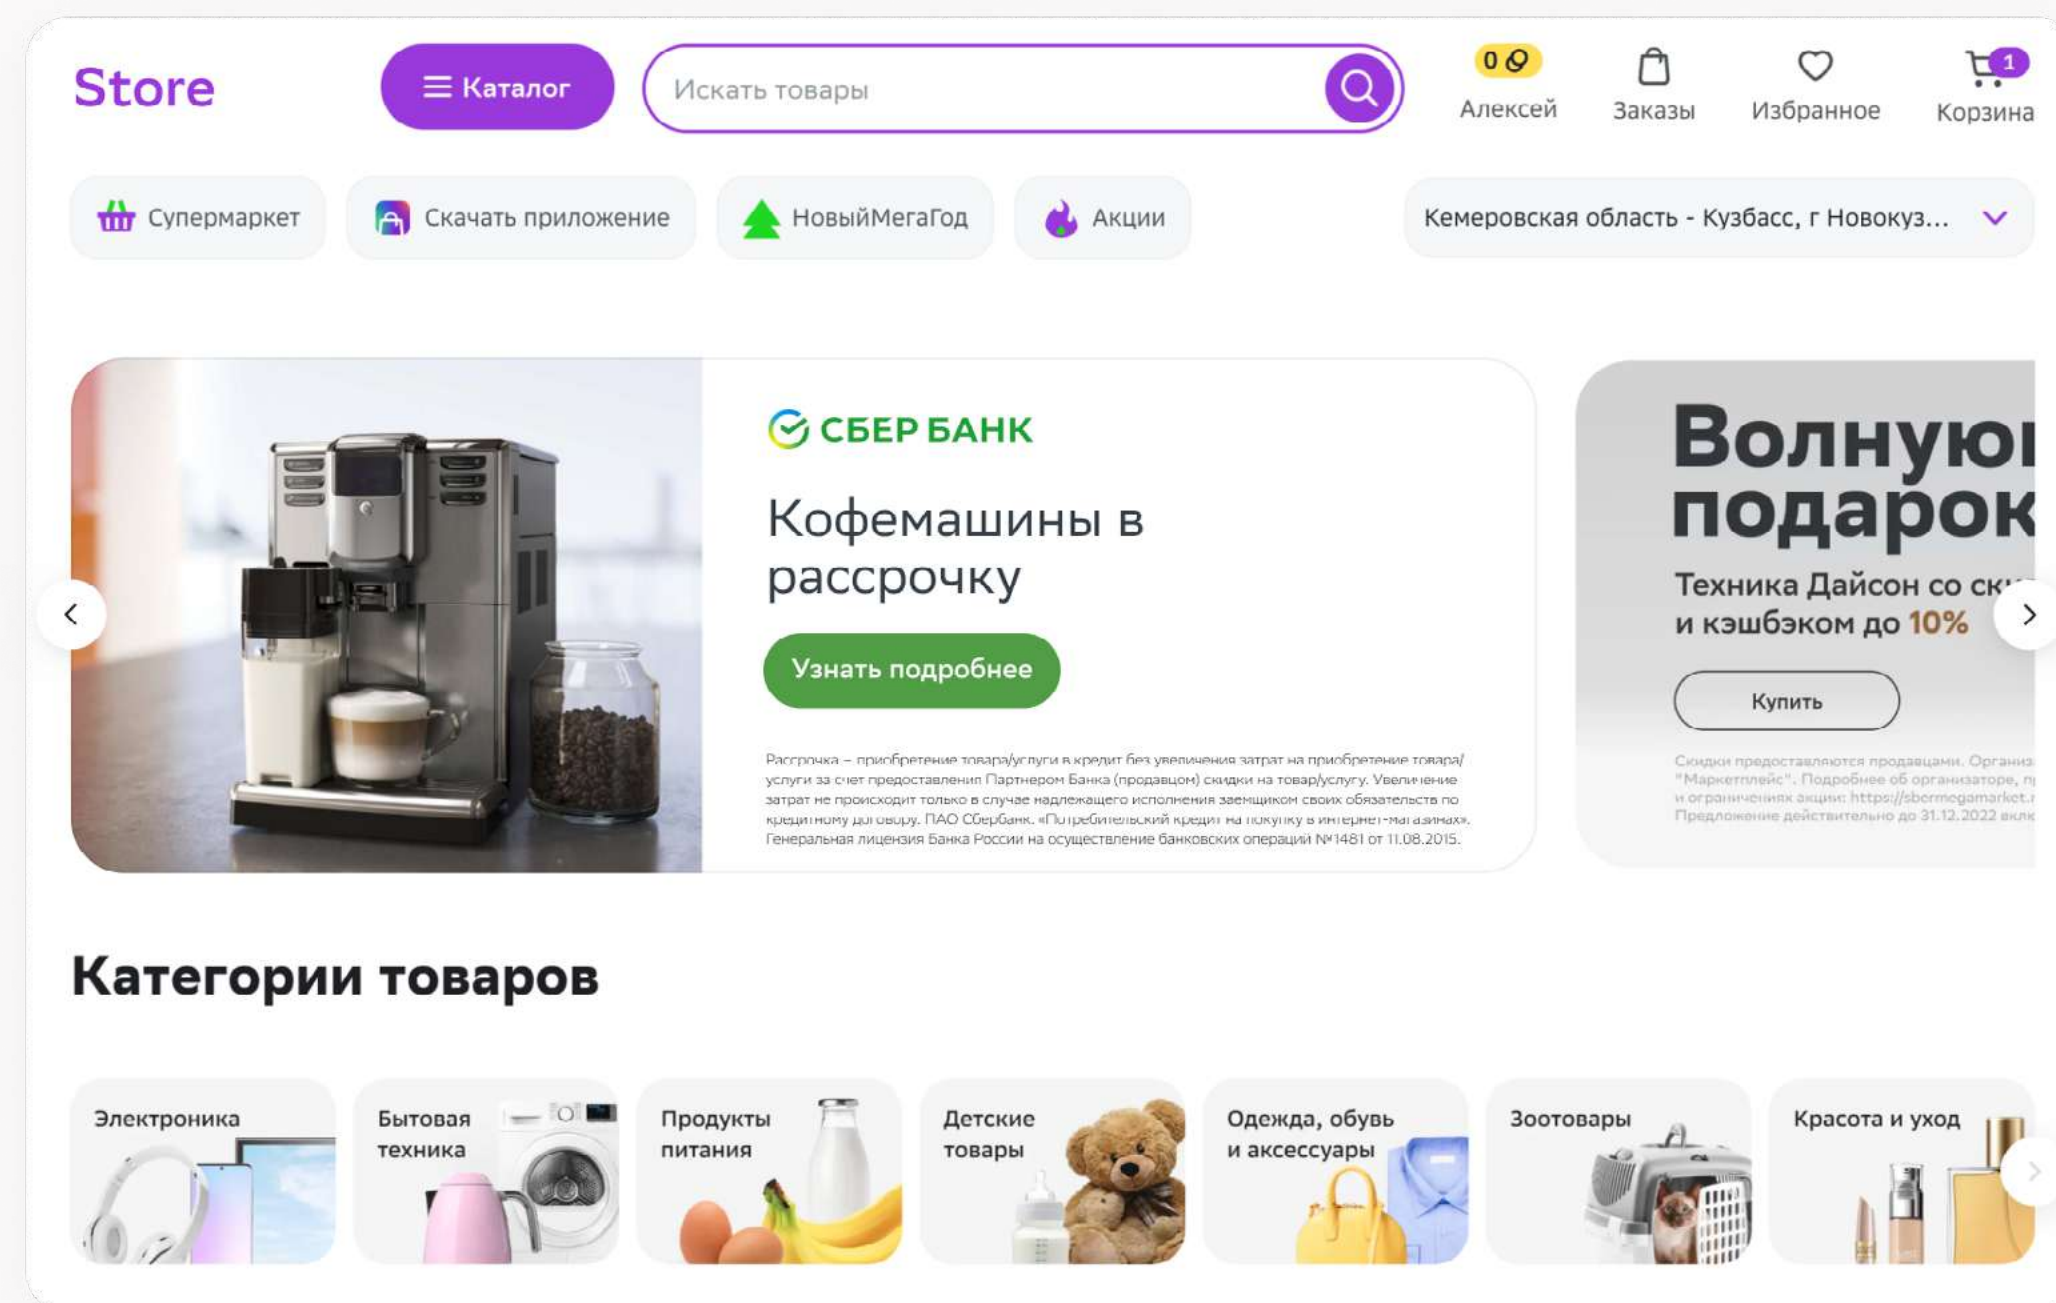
Store

Каталог

Искать товары

0

Алексей

Заказы

Избранное

1

Корзина

Супермаркет

Скачать приложение

НовыйМегаГод

Акции

Кемеровская область - Кузбасс, г Новокуз...

СБЕР БАНК

Кофемашины в рассрочку

Узнать подробнее

Рассрочка – приобретение товара/услуги в кредит без увеличения затрат на приобретение товара/услуги за счет предоставления Партнером Банка (продавцом) скидки на товар/услугу. Увеличение затрат не происходит только в случае надлежащего исполнения заемщиком своих обязательств по кредитному договору. ПАО Сбербанк. «Потребительский кредит на покупку в интернет-магазинах». Генеральная лицензия Банка России на осуществление банковских операций №1481 от 11.08.2015.

Волную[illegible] подарок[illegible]

Техника Дайсон со ск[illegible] и кэшбэком до 10%

Купить

Скидки предоставляются продавцами. Организ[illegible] "Маркетплейс". Подробнее об организаторе, п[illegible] и ограничениях акции: https://sbermegamarket.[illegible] Предложение действительно до 31.12.2022 вкл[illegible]

Категории товаров

Электроника

Бытовая техника

Продукты питания

Детские товары

Одежда, обувь и аксессуары

Зоотовары

Красота и уход